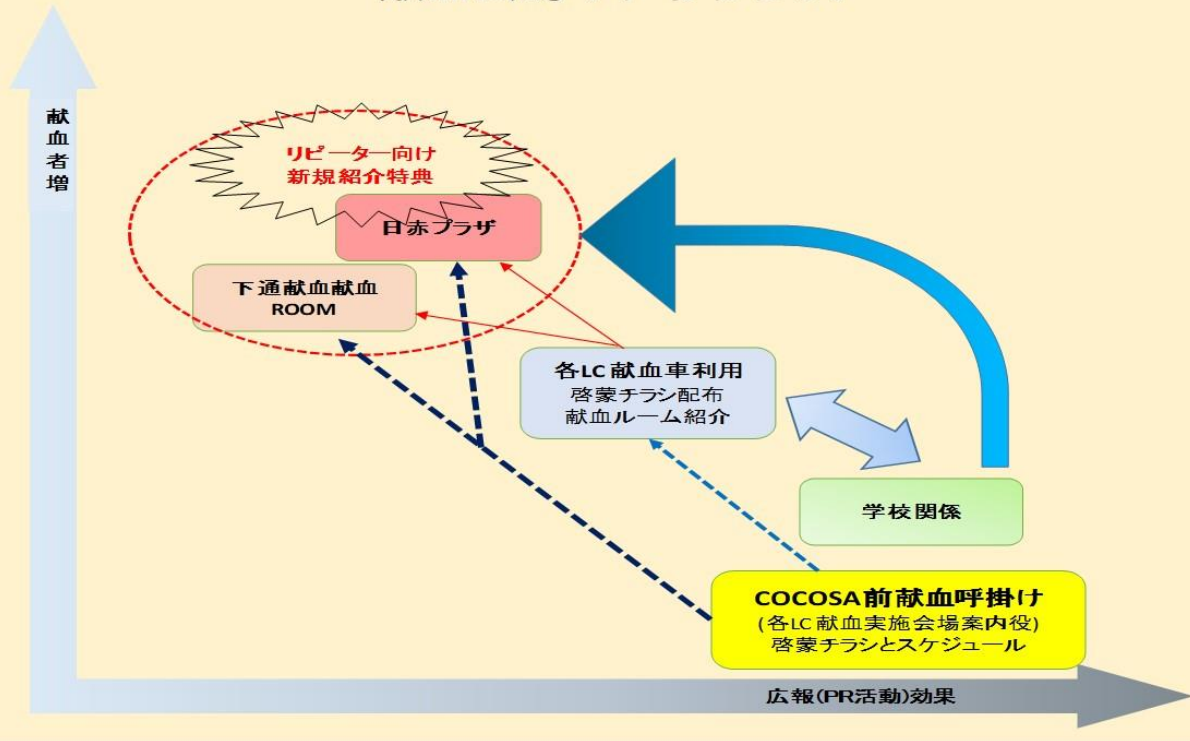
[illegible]

献血者増

リピーター向け
新規紹介特典

日赤プラザ

下通献血献血
ROOM

各LC献血車利用
啓蒙チラシ配布
献血ルーム紹介

学校関係

COCOSA前献血呼掛け
(各LC献血実施会場案内役)
啓蒙チラシとスケジュール

広報(PR活動)効果